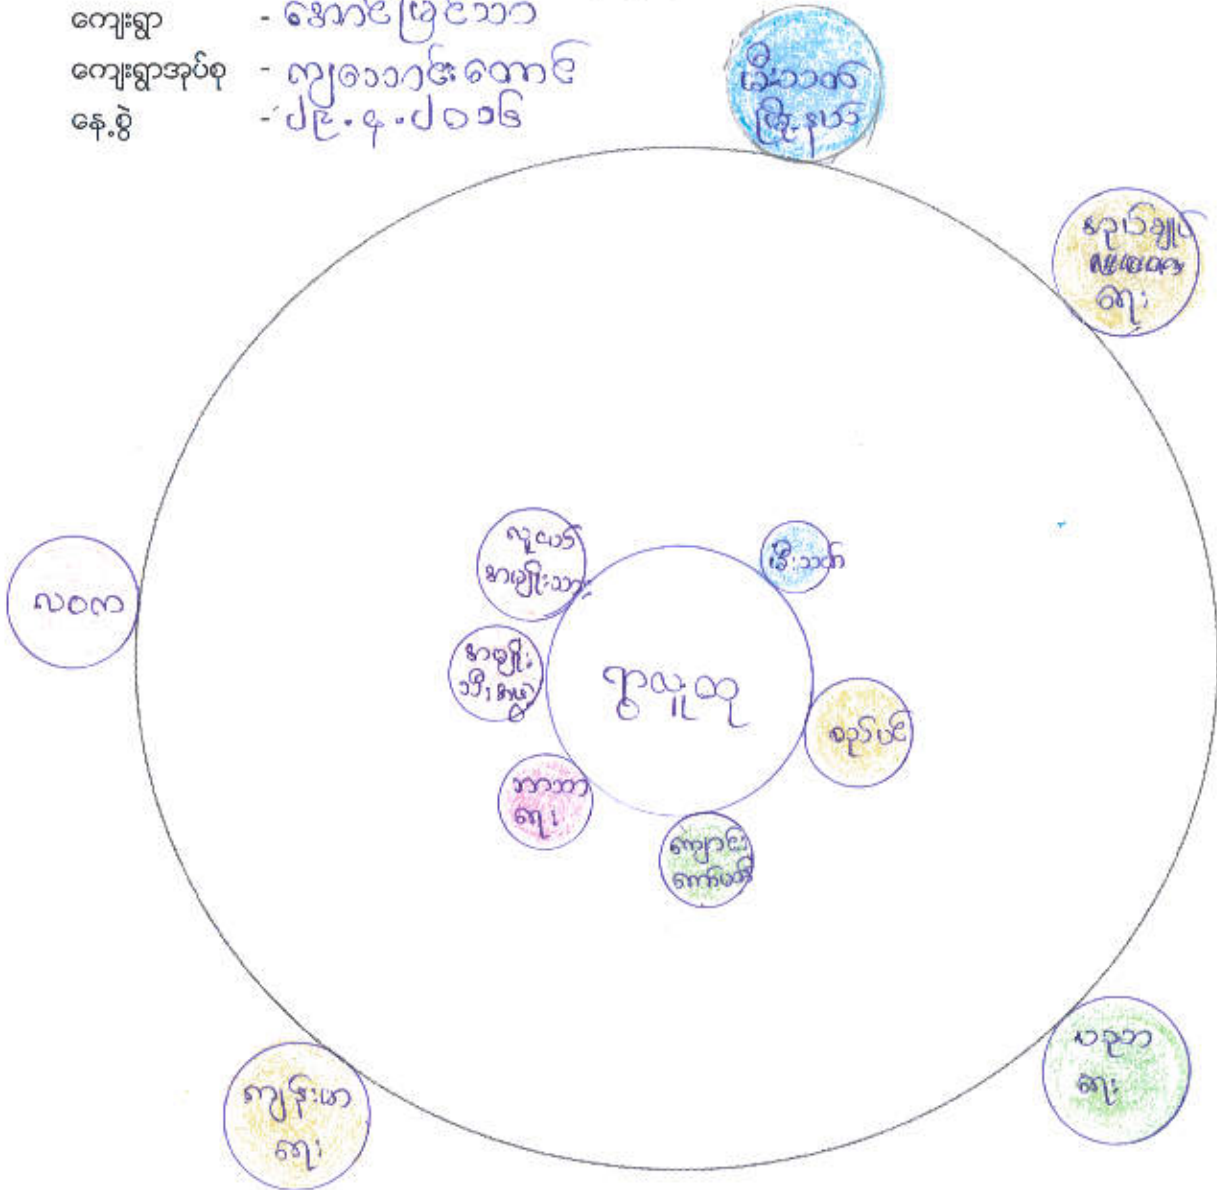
ကျေးရွာ - အောင်မြေသာ
ကျေးရွာအုပ်စု - ကျောက်တန်းတောင်
နေ့စွဲ - ၂၉.၄.၂၀၁၆

ဒေါ်သက်ကြိုင်

နည်းပြချုပ်
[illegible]
ရုံး

လဝက

လူငယ်
အမျိုးသား

အမျိုး
သမီး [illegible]

ရွာလူထု

ဒေါ်သက်

ဆရာမ

သာသနာ
ရေး

ကျောင်း
ကော်မတီ

ပညာ
ရေး

ကျန်းမာ
ရေး